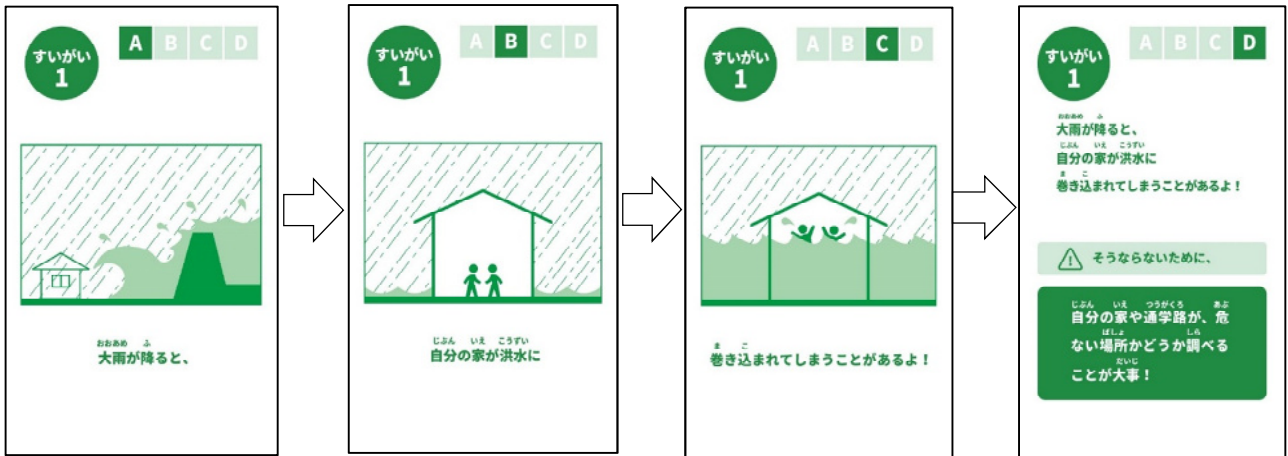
すいがい 1

A B C D

おおあめ ふ
大雨が降ると、

すいがい 1

A B C D

じぶん いえ こうずい
自分の家が洪水に

すいがい 1

A B C D

ま こ
巻き込まれてしまうことがあるよ！

すいがい 1

A B C D

おおあめ ふ
大雨が降ると、
じぶん いえ こうずい
自分の家が洪水に
ま こ
巻き込まれてしまうことがあるよ！

そうならないために、

じぶん いえ つうがくろ あぶ
自分の家や通学路が、危
ばしょ しら
ない場所かどうか調べる
だいじ
ことが大事！